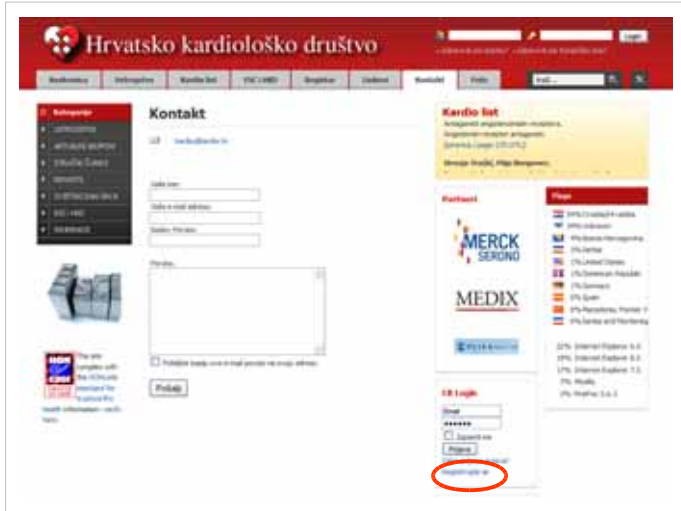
Hrvatsko kardiološko društvo

Login

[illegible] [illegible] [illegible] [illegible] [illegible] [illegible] Kontakt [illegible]

Kontakt

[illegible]

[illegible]

Pošalji

Kardio list

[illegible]

MERCK SERONO

MEDIX

CE Login

Email

Prijava

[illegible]

Flags

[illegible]

The site complies with the HONcode standard for trustworthy health information - verify here.